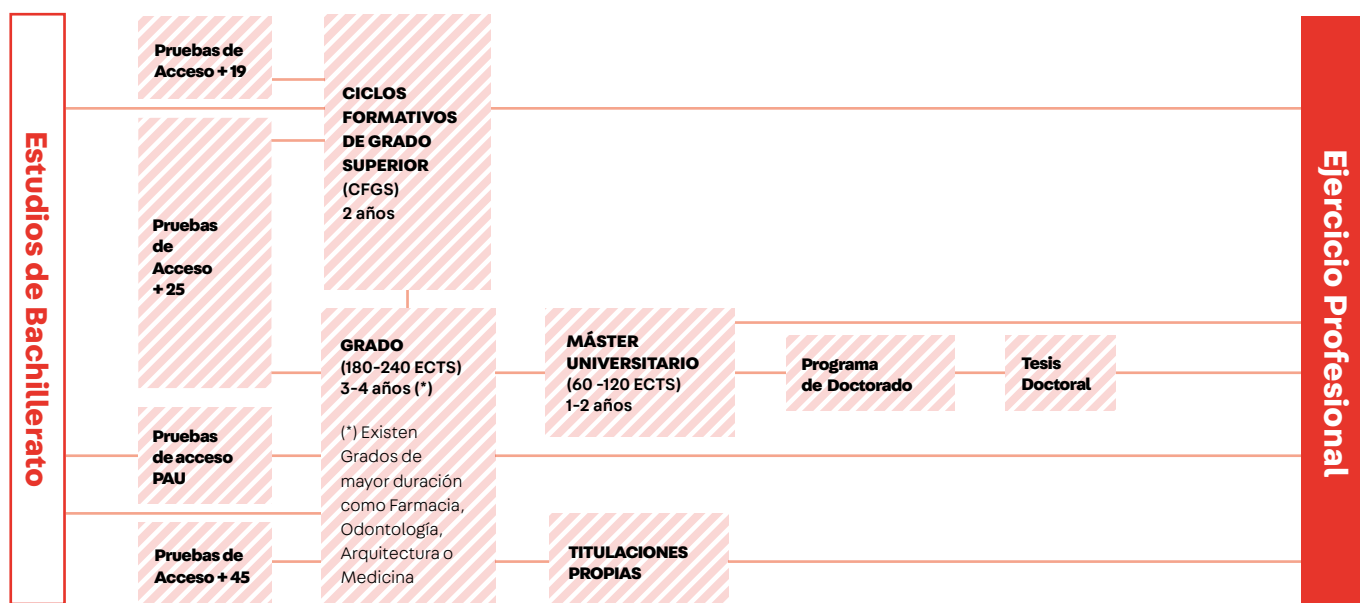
Estudios de Bachillerato

Pruebas de Acceso + 19

Pruebas de Acceso + 25

Pruebas de acceso PAU

Pruebas de Acceso + 45

CICLOS FORMATIVOS DE GRADO SUPERIOR (CFGS) 2 años

GRADO (180-240 ECTS) 3-4 años (*)

(*) Existen Grados de mayor duración como Farmacia, Odontología, Arquitectura o Medicina

MÁSTER UNIVERSITARIO (60 -120 ECTS) 1-2 años

Programa de Doctorado

Tesis Doctoral

TITULACIONES PROPIAS

Ejercicio Profesional